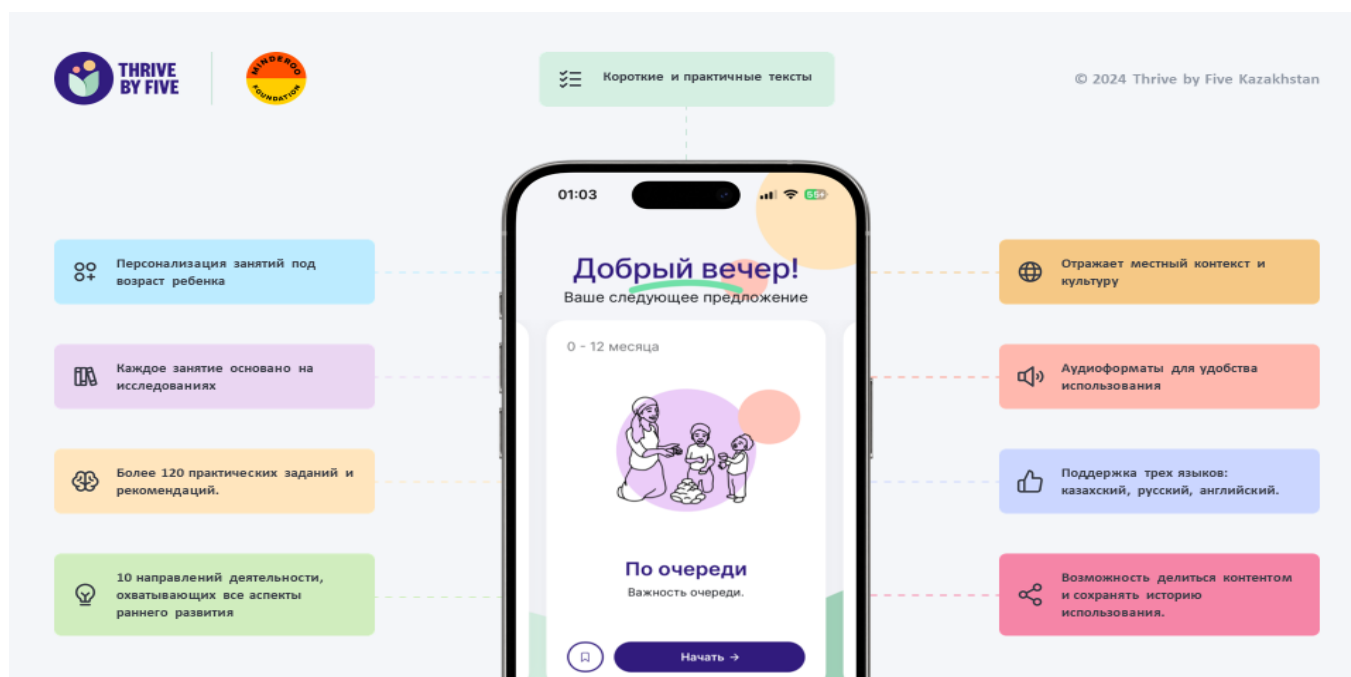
THRIVE BY FIVE

MINDEROO FOUNDATION

Короткие и практичные тексты

© 2024 Thrive by Five Kazakhstan

01:03

55

Добрый вечер!

Ваше следующее предложение

Персонализация занятий под возраст ребенка

Отражает местный контекст и культуру

0 - 12 месяца

Каждое занятие основано на исследованиях

Аудиоформаты для удобства использования

Более 120 практических заданий и рекомендаций.

Поддержка трех языков: казахский, русский, английский.

По очереди

Важность очереди.

10 направлений деятельности, охватывающих все аспекты раннего развития

Возможность делиться контентом и сохранять историю использования.

Начать →